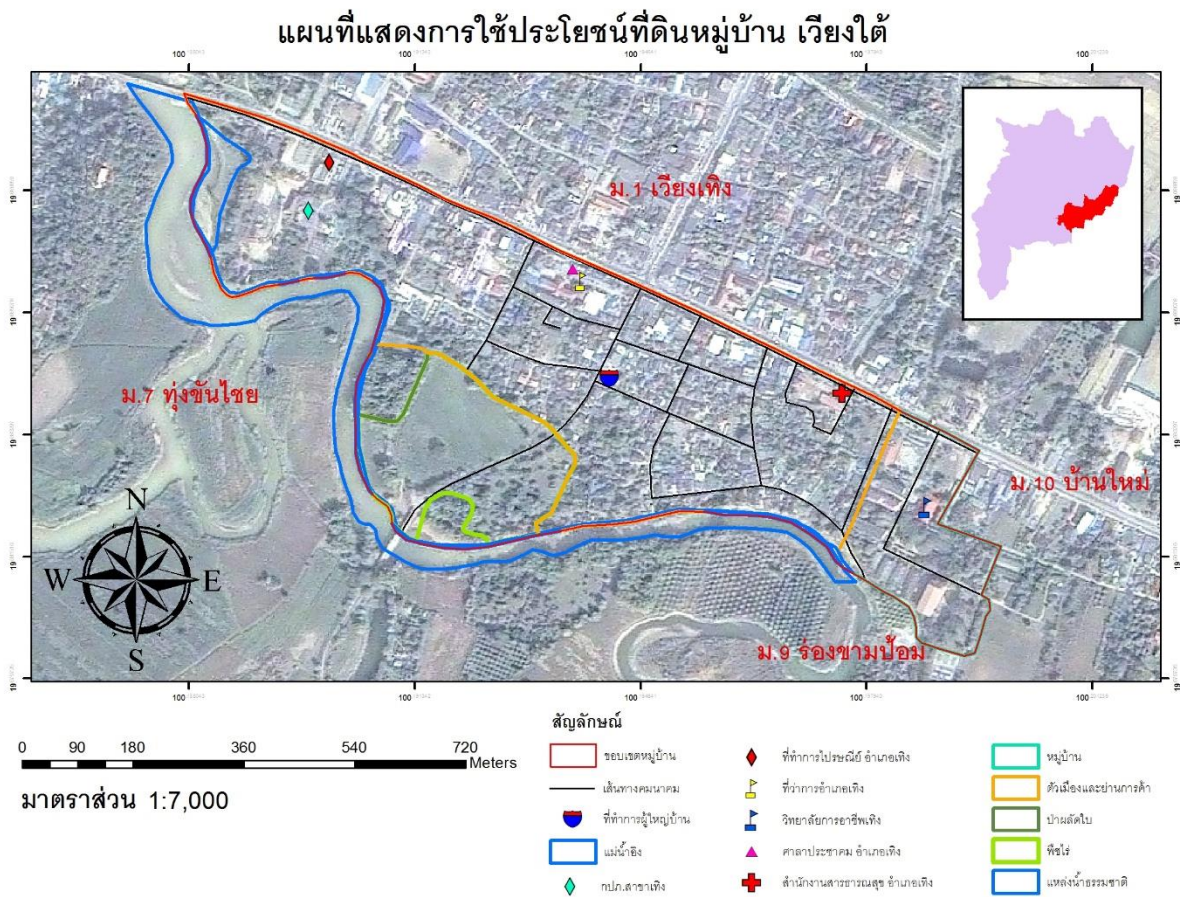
แผนที่แสดงการใช้ประโยชน์ที่ดินหมู่บ้าน เวียงใต้

ม.1 เวียงเทิง

ม.7 ทุ่งขันไชย

ม.10 บ้านใหม่

ม.9 ร่องขามป้อม

N
W
E
S

0 90 180 360 540 720 Meters

มาตราส่วน 1:7,000

สัญลักษณ์

| | | |
|---|---|---|
| ขอบเขตหมู่บ้าน | ที่ทำการไปรษณีย์ อำเภอเทิง | หมู่บ้าน |
| เส้นทางคมนาคม | ที่ว่าการอำเภอเทิง | ตัวเมืองและย่านการค้า |
| ที่ทำการผู้ใหญ่บ้าน | วิทยาลัยการอาชีพเทิง | ป่าผลัดใบ |
| แม่น้ำอิง | ศาลาประชาคม อำเภอเทิง | พืชไร่ |
| กปภ.สาขาเทิง | สำนักงานสาธารณสุข อำเภอเทิง | แหล่งน้ำธรรมชาติ |